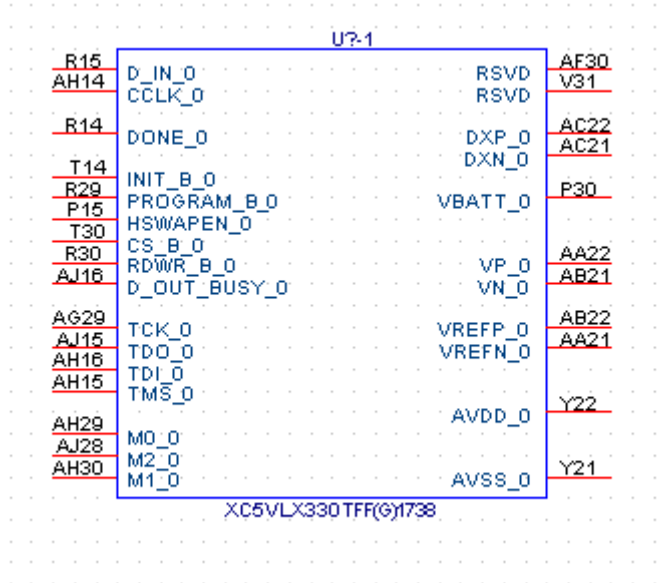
U?-1

R15 D_IN_0
AH14 CCLK_0
R14 DONE_0
T14 INIT_B_0
R29 PROGRAM_B_0
P15 HSWAPEN_0
T30 CS_B_0
R30 RDWR_B_0
AJ16 D_OUT_BUSY_0
AG29 TCK_0
AJ15 TDO_0
AH16 TDI_0
AH15 TMS_0
AH29 M0_0
AJ28 M2_0
AH30 M1_0

RSVD AF30
RSVD V31
DXP_0 AC22
DXN_0 AC21
VBATT_0 P30
VP_0 AA22
VN_0 AB21
VREFP_0 AB22
VREFN_0 AA21
AVDD_0 Y22
AVSS_0 Y21

XC5VLX330TFF(G)1738